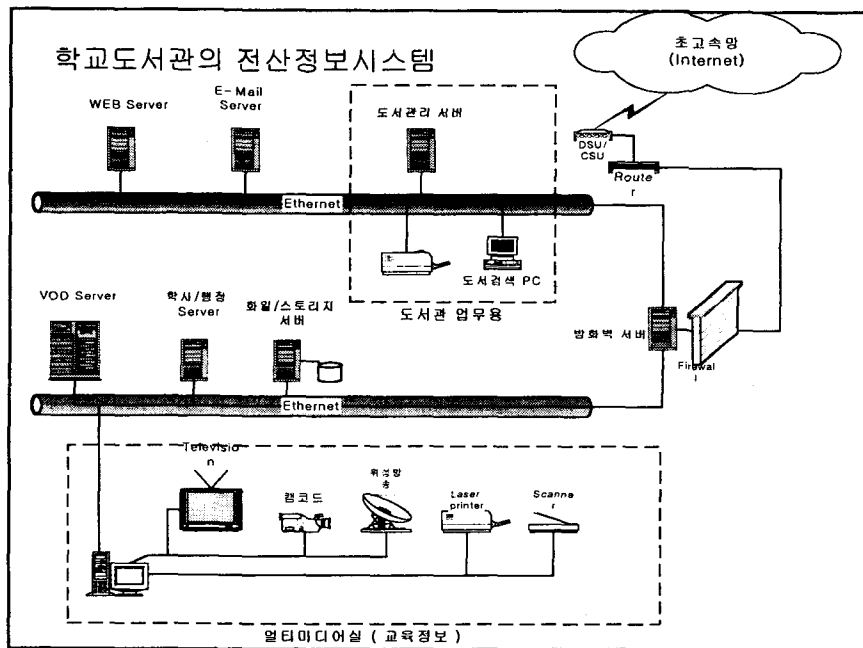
학교도서관의 전산정보시스템

초고속망
(Internet)

WEB Server

E-Mail Server

도서관리 서버

DSU/ CSU

Route r

Ethernet

도서검색 PC

도서관 업무용

VOD Server

학사/행정 Server

화일/스토리지 서버

방화벽 서버

Firewal l

Ethernet

Televisio n

캠코드

위성방 송

Laser printer

Scanne r

멀티미디어실 ( 교육정보 )